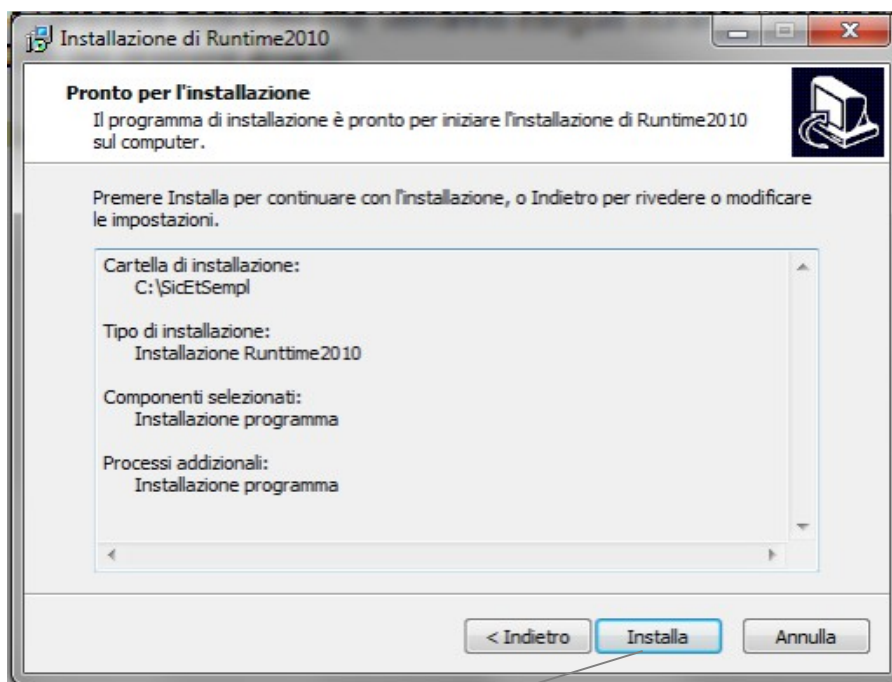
Installazione di Runtime2010

Pronto per l'installazione
Il programma di installazione è pronto per iniziare l'installazione di Runtime2010 sul computer.

Premere Installa per continuare con l'installazione, o Indietro per rivedere o modificare le impostazioni.

Cartella di installazione:
C:\SicEtSempl

Tipo di installazione:
Installazione Runttime2010

Componenti selezionati:
Installazione programma

Processi addizionali:
Installazione programma

< Indietro
Installa
Annulla